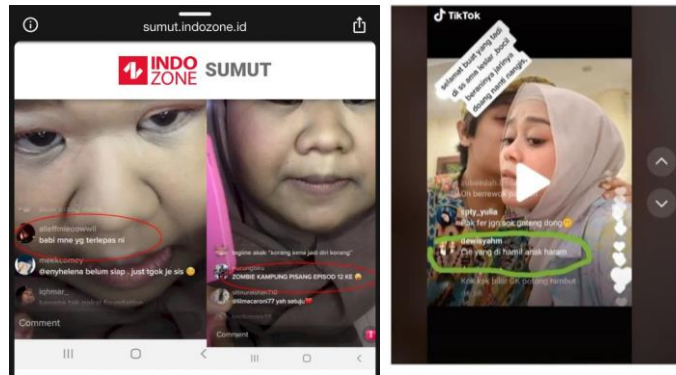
sumut.indozone.id

INDO ZONE SUMUT

allefmiecowwll
babi mne yg terlepas ni

meekcomey
@enyhelena belum siap.. just tgok je sis

iqhmar_
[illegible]

Comment

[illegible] "koreng kena jadi diri koreng"

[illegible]
ZOMBIE KAMPUNG PISANG EPISOD 12 KE

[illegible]
@ilmacaron77 yah setuju

Comment

TikTok

selamat buat yang tadi di sa ama lesti. Jocil berani nya jarinya. douany nanti nangis.

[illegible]
On berewok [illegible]

tpty_yulla
kok fer jgn gok ganteng dong

dewisyahm
Cie yang di hamil anak haram

Kok kok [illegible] potong rambut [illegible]